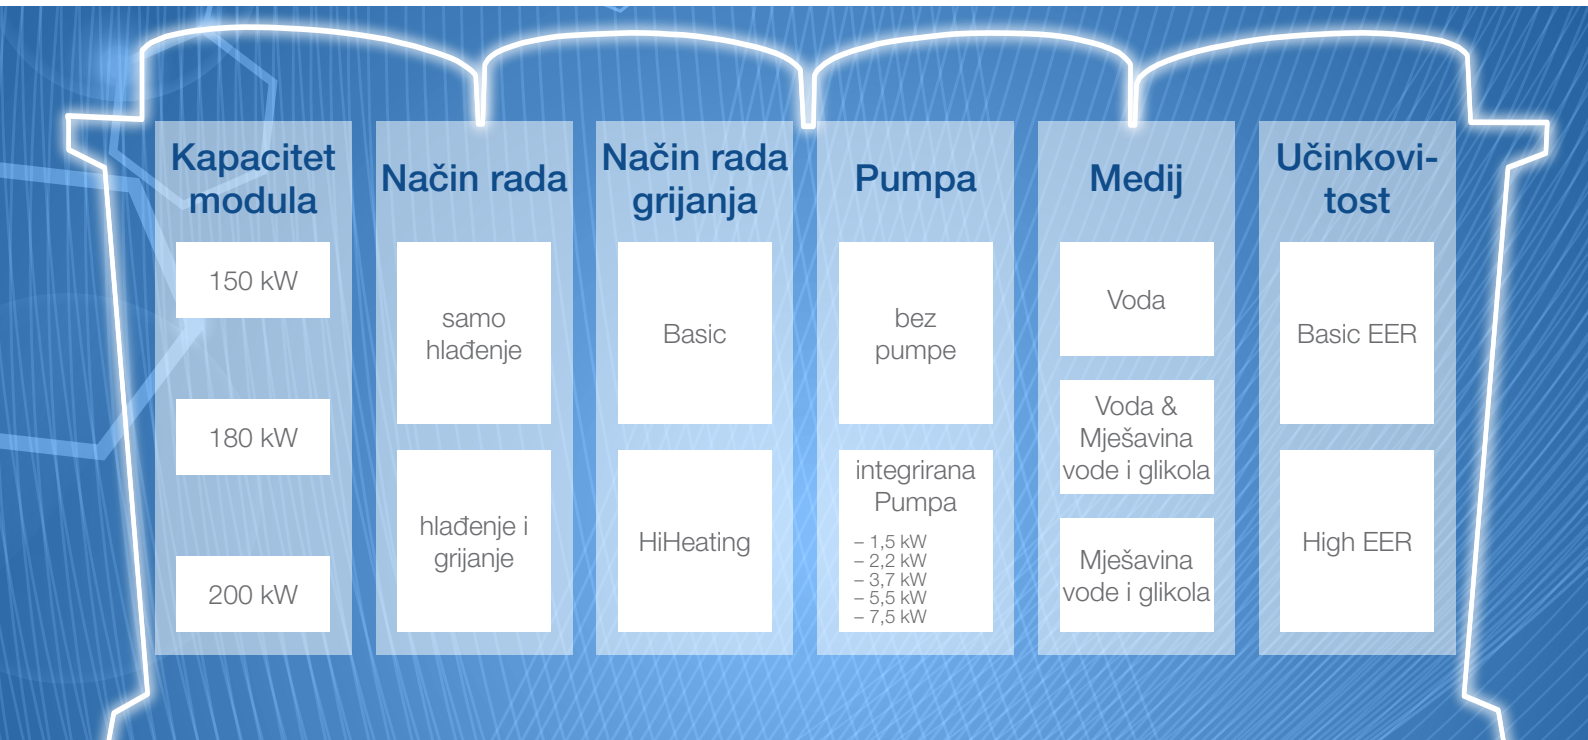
Kapacitet modula

150 kW

180 kW

200 kW

Način rada

samo hlađenje

hlađenje i grijanje

Način rada grijanja

Basic

HiHeating

Pumpa

bez pumpe

integrirana Pumpa

– 1,5 kW
– 2,2 kW
– 3,7 kW
– 5,5 kW
– 7,5 kW

Medij

Voda

Voda & Mješavina vode i glikola

Mješavina vode i glikola

Učinkovitost

Basic EER

High EER